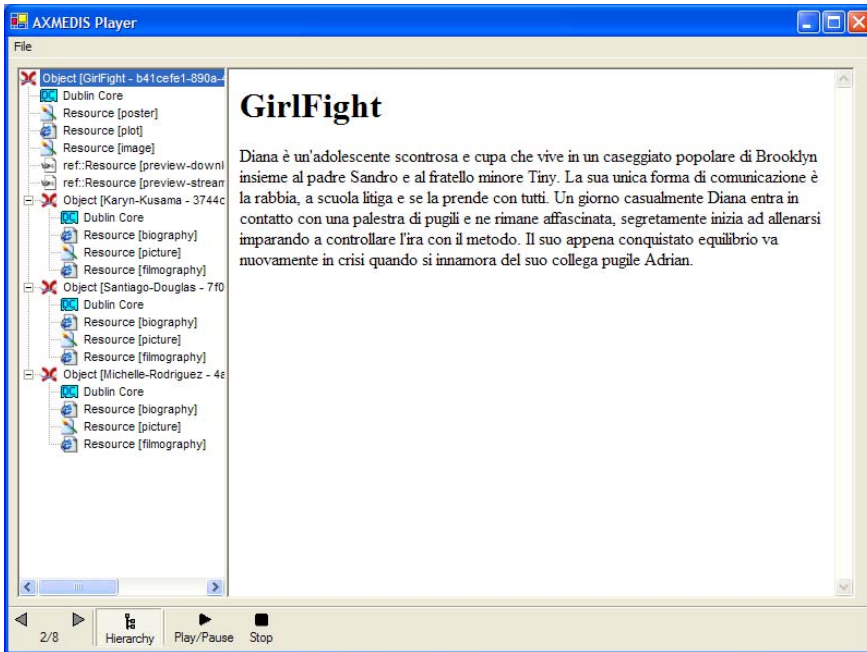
AXMEDIS Player

File

Object [GirlFight - b41cefe1-890a-4
DC Dublin Core
Resource [poster]
Resource [plot]
Resource [image]
ref::Resource [preview-downl
ref::Resource [preview-stream
Object [Karyn-Kusama - 3744c
DC Dublin Core
Resource [biography]
Resource [picture]
Resource [filmography]
Object [Santiago-Douglas - 7f0
DC Dublin Core
Resource [biography]
Resource [picture]
Resource [filmography]
Object [Michelle-Rodriguez - 4a
DC Dublin Core
Resource [biography]
Resource [picture]
Resource [filmography]

GirlFight

Diana è un'adolescente scontrosa e cupa che vive in un caseggiato popolare di Brooklyn insieme al padre Sandro e al fratello minore Tiny. La sua unica forma di comunicazione è la rabbia, a scuola litiga e se la prende con tutti. Un giorno casualmente Diana entra in contatto con una palestra di pugili e ne rimane affascinata, segretamente inizia ad allenarsi imparando a controllare l'ira con il metodo. Il suo appena conquistato equilibrio va nuovamente in crisi quando si innamora del suo collega pugile Adrian.

2/8
Hierarchy
Play/Pause
Stop